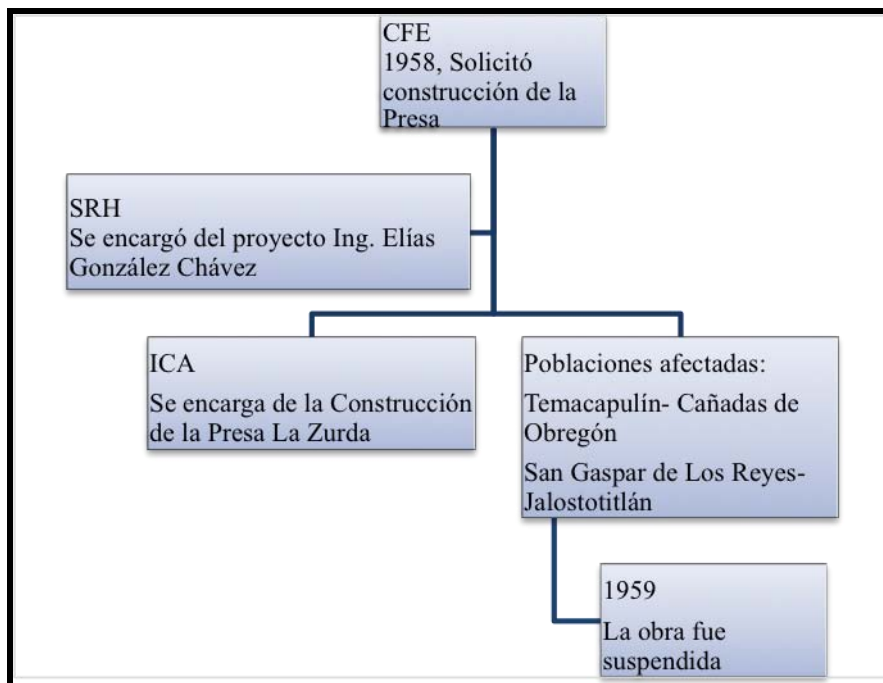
CFE
1958, Solicitó construcción de la Presa

SRH
Se encargó del proyecto Ing. Elías González Chávez

ICA
Se encarga de la Construcción de la Presa La Zurda

Poblaciones afectadas:
Temacapulín- Cañadas de Obregón
San Gaspar de Los Reyes-Jalostotitlán

1959
La obra fue suspendida